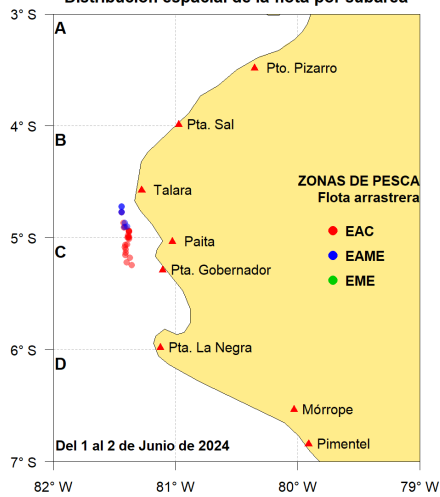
Distribución espacial de la flota por cabarea

3° S
A
Pto. Pizarro
4° S
Pta. Sal
B
Talara
ZONAS DE PESCA
Flota arrastrera
5° S
C
Paita
EAC
EAME
Pta. Gobernador
EME
6° S
Pta. La Negra
D
Mórrope
Pimentel
Del 1 al 2 de Junio de 2024
7° S
82° W
81° W
80° W
79° W